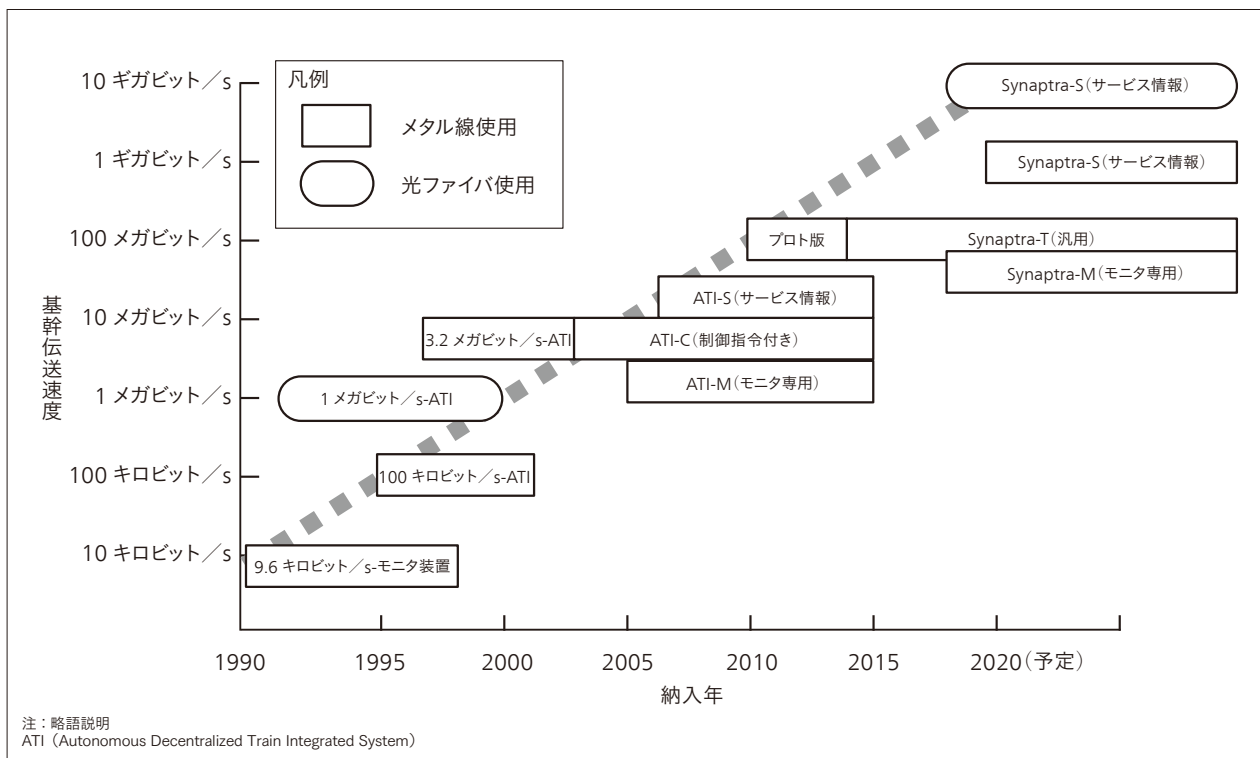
凡例

メタル線使用

光ファイバ使用

基幹伝送速度

10 ギガビット／s

1 ギガビット／s

100 メガビット／s

10 メガビット／s

1 メガビット／s

100 キロビット／s

10 キロビット／s

Synaptra-S（サービス情報）

Synaptra-S（サービス情報）

プロト版

Synaptra-T（汎用）

Synaptra-M（モニタ専用）

ATI-S（サービス情報）

3.2 メガビット／s-ATI

ATI-C（制御指令付き）

ATI-M（モニタ専用）

1 メガビット／s-ATI

100 キロビット／s-ATI

9.6 キロビット／s-モニタ装置

1990 1995 2000 2005 2010 2015 2020（予定）

納入年

注：略語説明
ATI（Autonomous Decentralized Train Integrated System）